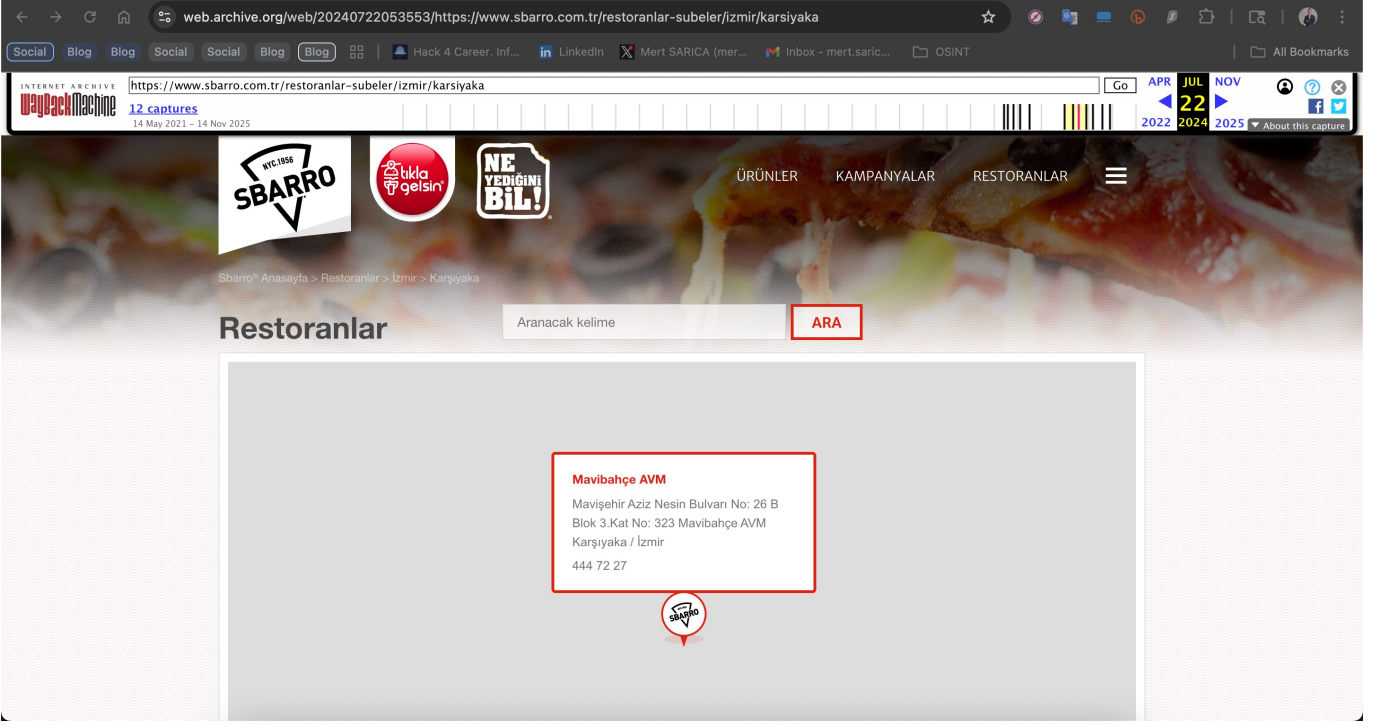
web.archive.org/web/20240722053553/https://www.sbarro.com.tr/restoranlar-subeler/izmir/karsiyaka

Social Blog Blog Social Social Blog Blog Hack 4 Career. Inf... LinkedIn Mert SARICA (mer... Inbox - mert.saric... OSINT All Bookmarks

INTERNET ARCHIVE WaybackMachine https://www.sbarro.com.tr/restoranlar-subeler/izmir/karsiyaka Go APR JUL NOV
12 captures 14 May 2021 - 14 Nov 2025 2022 22 2024 2025 About this capture

NYC.1956 SBARRO tıkla gelsin NE YEDİĞİNİ BİL!

ÜRÜNLER KAMPANYALAR RESTORANLAR

Sbarro® Anasayfa > Restoranlar > İzmir > Karşıyaka

Restoranlar

Aranacak kelime ARA

Mavibahçe AVM
Mavişehir Aziz Nesin Bulvarı No: 26 B Blok 3.Kat No: 323 Mavibahçe AVM Karşıyaka / İzmir
444 72 27

SBARRO